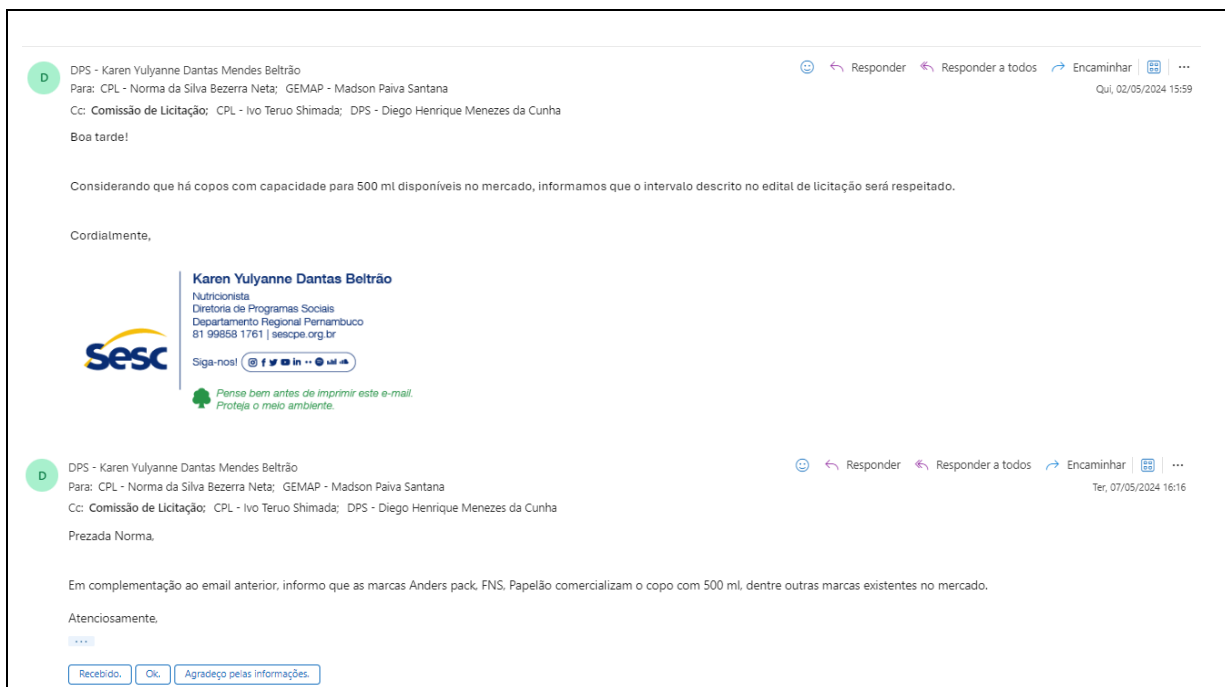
D

DPS - Karen Yulyanne Dantas Mendes Beltrão
Para: CPL - Norma da Silva Bezerra Neta; GEMAP - Madson Paiva Santana
Cc: **Comissão de Licitação**; CPL - Ivo Teruo Shimada; DPS - Diego Henrique Menezes da Cunha

Responder | Responder a todos | Encaminhar | ···
Qui, 02/05/2024 15:59

Boa tarde!

Considerando que há copos com capacidade para 500 ml disponíveis no mercado, informamos que o intervalo descrito no edital de licitação será respeitado.

Cordialmente,

Sesc

Karen Yulyanne Dantas Beltrão
Nutricionista
Diretoria de Programas Sociais
Departamento Regional Pernambuco
81 99858 1761 | sescpe.org.br

Siga-nos!

Pense bem antes de imprimir este e-mail.
Proteja o meio ambiente.

D

DPS - Karen Yulyanne Dantas Mendes Beltrão
Para: CPL - Norma da Silva Bezerra Neta; GEMAP - Madson Paiva Santana
Cc: **Comissão de Licitação**; CPL - Ivo Teruo Shimada; DPS - Diego Henrique Menezes da Cunha

Responder | Responder a todos | Encaminhar | ···
Ter, 07/05/2024 16:16

Prezada Norma,

Em complementação ao email anterior, informo que as marcas Anders pack, FNS, Papelão comercializam o copo com 500 ml, dentre outras marcas existentes no mercado.

Atenciosamente,

···

Recebido. | Ok. | Agradeço pelas informações.